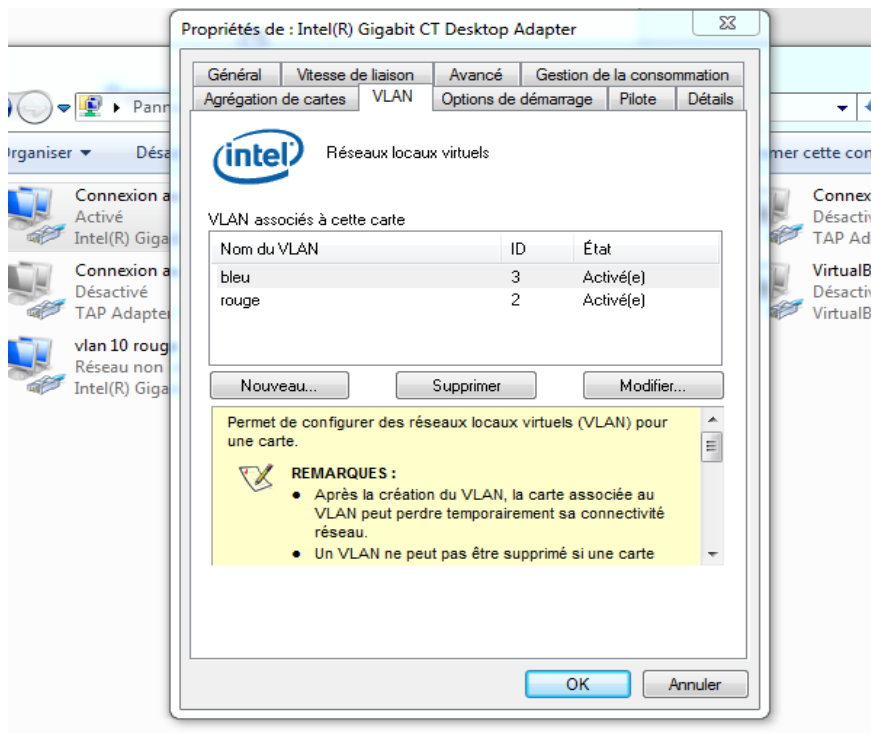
Pann
rganiser ▾
Désa
Connexion a
Activé
Intel(R) Giga
Connexion a
Désactivé
TAP Adapter
vlan 10 roug
Réseau non
Intel(R) Giga

mer cette con
Connex
Désactiv
TAP Ad
VirtualB
Désactiv
VirtualB

Propriétés de : Intel(R) Gigabit CT Desktop Adapter

Général | Vitesse de liaison | Avancé | Gestion de la consommation
Agrégation de cartes | VLAN | Options de démarrage | Pilote | Détails

intel

Réseaux locaux virtuels

VLAN associés à cette carte

| Nom du VLAN | ID | État |
|---|---|---|
| bleu | 3 | Activé(e) |
| rouge | 2 | Activé(e) |

Nouveau... | Supprimer | Modifier...

Permet de configurer des réseaux locaux virtuels (VLAN) pour une carte.

REMARQUES :
● Après la création du VLAN, la carte associée au VLAN peut perdre temporairement sa connectivité réseau.
● Un VLAN ne peut pas être supprimé si une carte

OK | Annuler